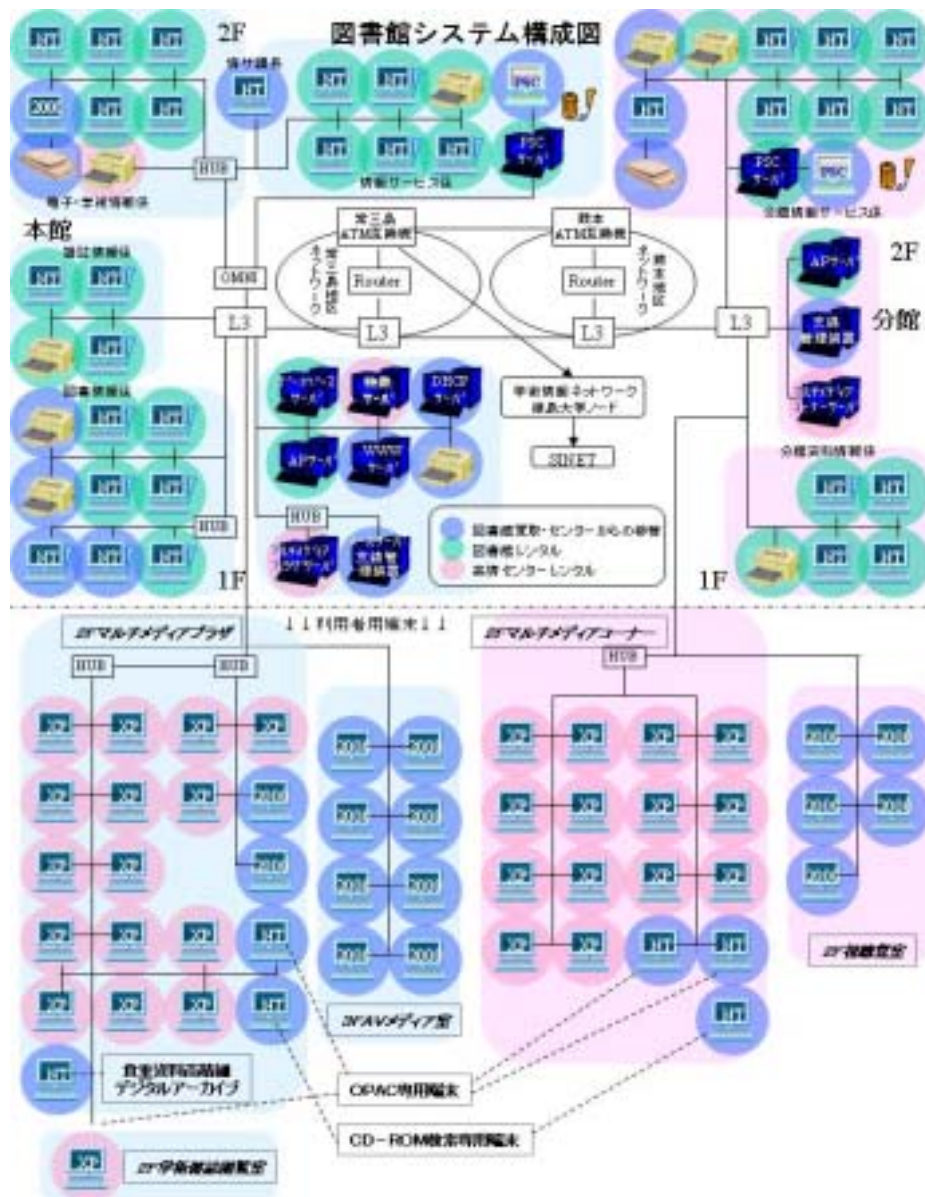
図書館システム構成図

2F

NT NT NT
2000 NT NT
電子・学術情報係
HUB
情報サービス係
PSC
PSCサーバ

本館
雑誌情報係
NT NT
NT
図書情報係
NT NT
NT NT
HUB
NT NT NT
1F

OMNI
L3
常三島 ATM交換機
常三島地区ネットワーク
Router
L3
蔵本 ATM交換機
蔵本地区ネットワーク
Router
L3
学術情報ネットワーク 徳島大学ノード
SINET

データベースサーバ
映像サーバ
DHCPサーバ
APサーバ
WWWサーバ
HUB
ライブラリアンサーバ
業務管理装置

図書館更新・センターからの移管
図書館レンタル
情報センターレンタル

2F
NT NT NT
NT NT NT
PSCサーバ
PSC
分館情報サービス係
APサーバ
業務管理装置
ライブラリアンサーバ
分館
L3
分館資料情報係
NT NT
NT NT
1F

↓↓利用者用端末↓↓

2Fマルチメディアプラザ
HUB HUB
XP XP XP XP
XP XP XP 2000
XP XP
2000
XP XP XP NT
XP XP XP NT
NT
貴重資料高精細デジタルアーカイブ

2000 2000
2000 2000
2000 2000
2000 2000
3F AVメディア室

2Fマルチメディアコーナー
HUB
XP XP XP XP
XP XP XP XP
XP XP XP XP
XP XP NT NT
NT

2000 2000
2000 2000
2000
2F視聴覚室

OPAC専用端末
CD-ROM検索専用端末

XP
2F学術雑誌閲覧室